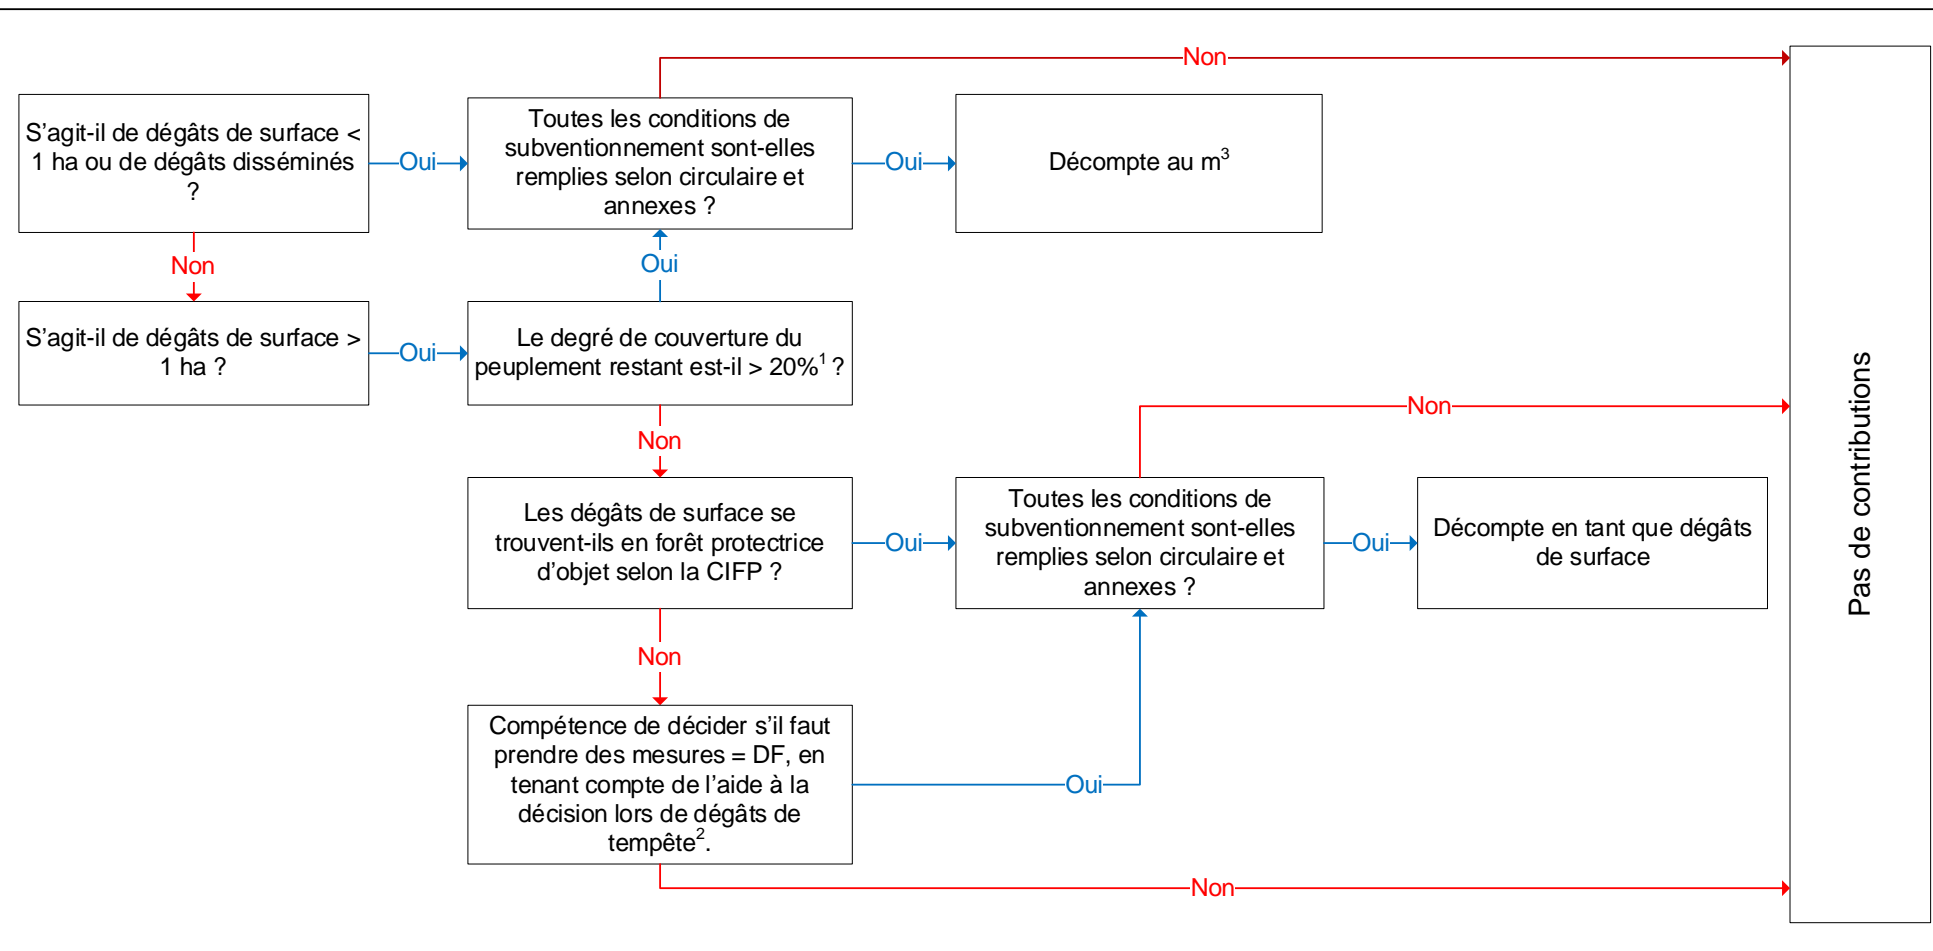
Non

S’agit-il de dégâts de surface < 1 ha ou de dégâts disséminés ?

Oui

Toutes les conditions de subventionnement sont-elles remplies selon circulaire et annexes ?

Oui

Décompte au m$^3$

Non

Oui

S’agit-il de dégâts de surface > 1 ha ?

Oui

Le degré de couverture du peuplement restant est-il > 20%$^1$ ?

Non

Non

Les dégâts de surface se trouvent-ils en forêt protectrice d’objet selon la CIFP ?

Oui

Toutes les conditions de subventionnement sont-elles remplies selon circulaire et annexes ?

Oui

Décompte en tant que dégâts de surface

Non

Compétence de décider s’il faut prendre des mesures = DF, en tenant compte de l’aide à la décision lors de dégâts de tempête$^2$.

Oui

Non

Pas de contributions